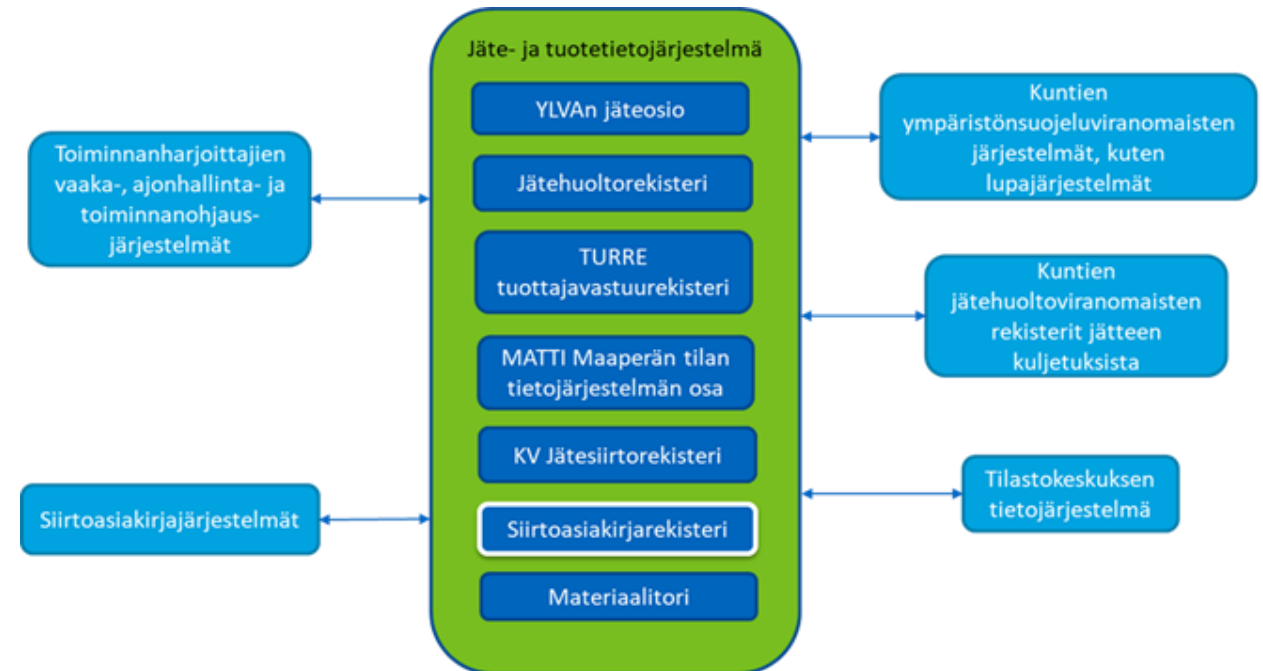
Jäte- ja tuotetietojärjestelmä

YLVAn jäteosio

Jätehuoltorekisteri

TURRE tuottajavastuurekisteri

MATTI Maaperän tilan tietojärjestelmän osa

KV Jätesiirtorekisteri

Siirtoasiakirjarekisteri

Materiaalitori

Toiminnanharjoittajien vaaka-, ajonhallinta- ja toiminnanohjausjärjestelmät

Siirtoasiakirjajärjestelmät

Kuntien ympäristönsuojeluviranomaisten järjestelmät, kuten lupajärjestelmät

Kuntien jätehuoltoviranomaisten rekisterit jätteen kuljetuksista

Tilastokeskuksen tietojärjestelmä